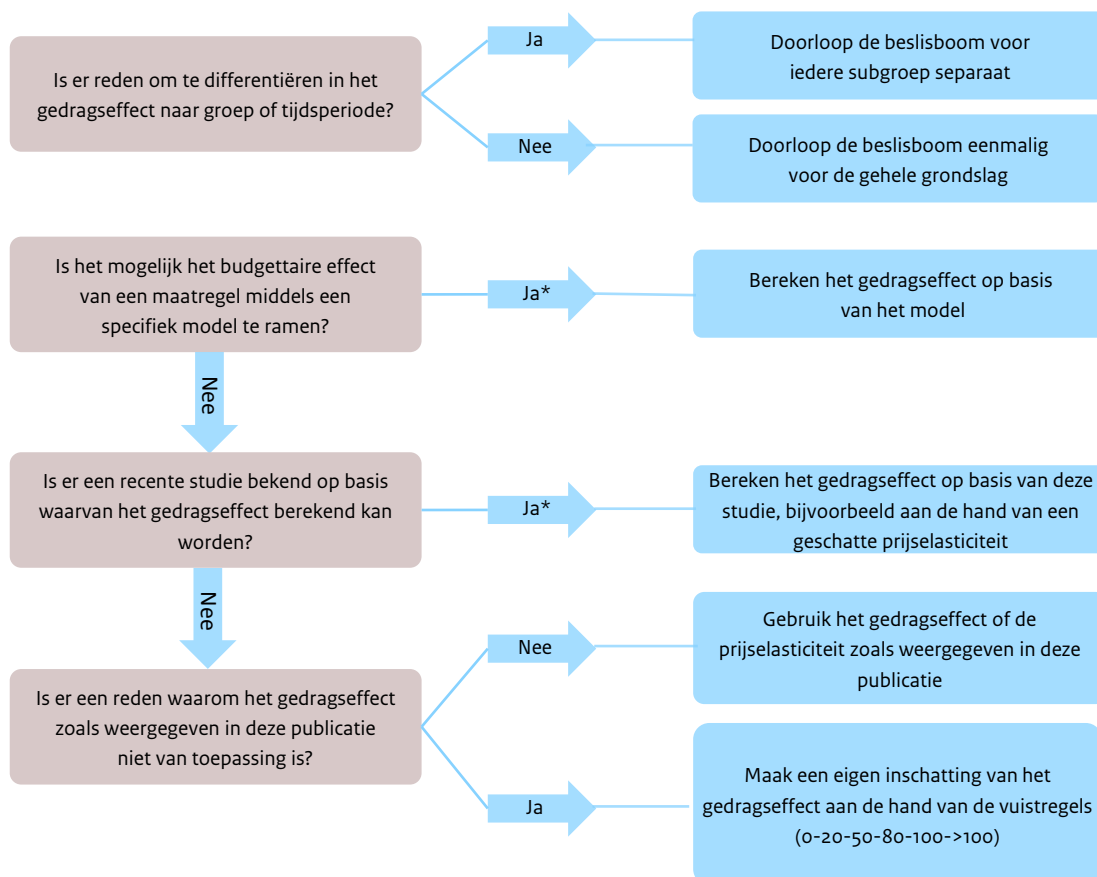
Is er reden om te differentiëren in het gedragseffect naar groep of tijdsperiode?

Ja

Doorloop de beslisboom voor iedere subgroep separaat

Nee

Doorloop de beslisboom eenmalig voor de gehele grondslag

Is het mogelijk het budgettaire effect van een maatregel middels een specifiek model te ramen?

Ja*

Bereken het gedragseffect op basis van het model

Nee

Is er een recente studie bekend op basis waarvan het gedragseffect berekend kan worden?

Ja*

Bereken het gedragseffect op basis van deze studie, bijvoorbeeld aan de hand van een geschatte prijselasticiteit

Nee

Is er een reden waarom het gedragseffect zoals weergegeven in deze publicatie niet van toepassing is?

Nee

Gebruik het gedragseffect of de prijselasticiteit zoals weergegeven in deze publicatie

Ja

Maak een eigen inschatting van het gedragseffect aan de hand van de vuistregels (0-20-50-80-100->100)